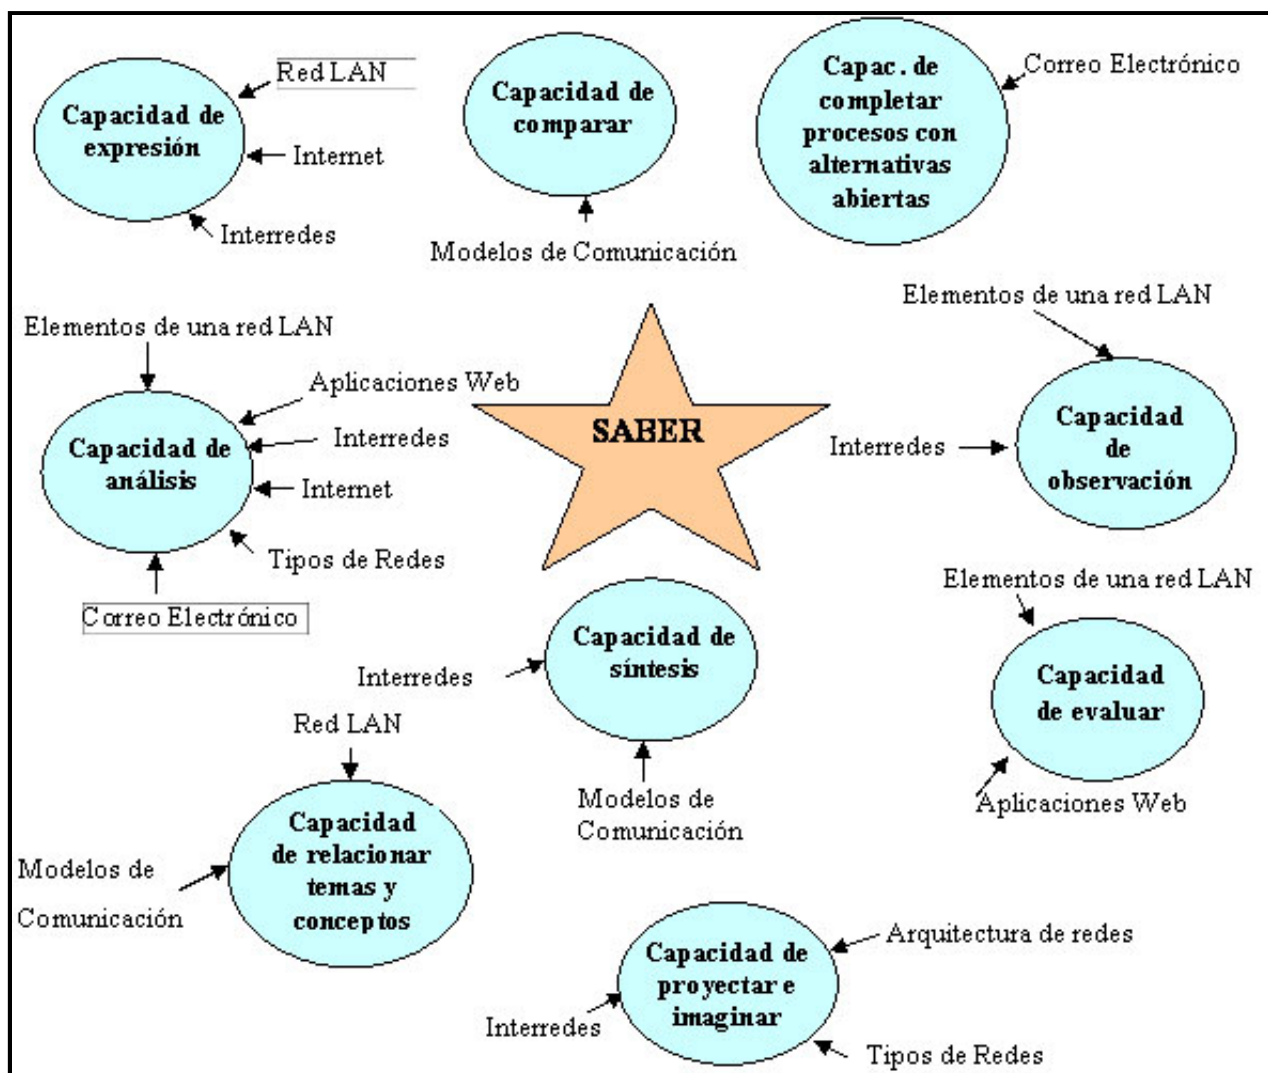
Capacidad de expresión

Red LAN

Internet

Interredes

Capacidad de comparar

Modelos de Comunicación

Capac. de completar procesos con alternativas abiertas

Correo Electrónico

Elementos de una red LAN

Capacidad de análisis

Aplicaciones Web

Interredes

Internet

Tipos de Redes

Correo Electrónico

SABER

Elementos de una red LAN

Interredes

Capacidad de observación

Elementos de una red LAN

Capacidad de evaluar

Aplicaciones Web

Capacidad de síntesis

Interredes

Modelos de Comunicación

Red LAN

Capacidad de relacionar temas y conceptos

Modelos de Comunicación

Capacidad de proyectar e imaginar

Arquitectura de redes

Interredes

Tipos de Redes